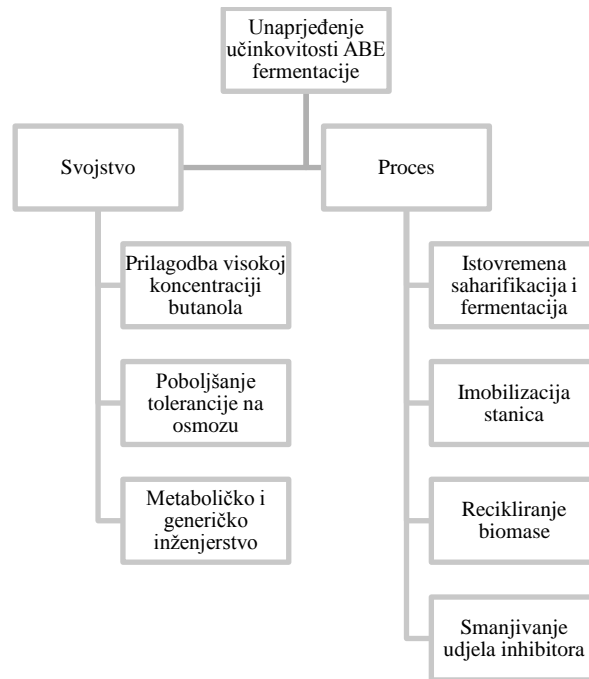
Unaprjeđenje učinkovitosti ABE fermentacije

Svojstvo

Prilagodba visokoj koncentraciji butanola

Poboljšanje tolerancije na osmozu

Metaboličko i generičko inženjerstvo

Proces

Istovremena saharifikacija i fermentacija

Imobilizacija stanica

Recikliranje biomase

Smanjivanje udjela inhibitora